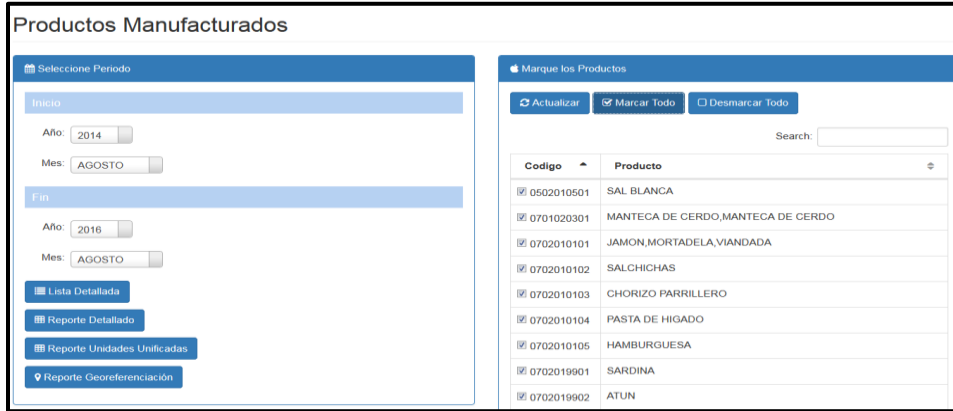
Productos Manufacturados

Seleccione Periodo

Inicio

Año: 2014

Mes: AGOSTO

Fin

Año: 2016

Mes: AGOSTO

Lista Detallada

Reporte Detallado

Reporte Unidades Unificadas

Reporte Georeferenciación

Marque los Productos

Actualizar

Marcar Todo

Desmarcar Todo

Search:

| Codigo | Producto |
|---|---|
| 0502010501 | SAL BLANCA |
| 0701020301 | MANTECA DE CERDO,MANTECA DE CERDO |
| 0702010101 | JAMON,MORTADELA,VIANDADA |
| 0702010102 | SALCHICHAS |
| 0702010103 | CHORIZO PARRILLERO |
| 0702010104 | PASTA DE HIGADO |
| 0702010105 | HAMBURGUESA |
| 0702019901 | SARDINA |
| 0702019902 | ATUN |